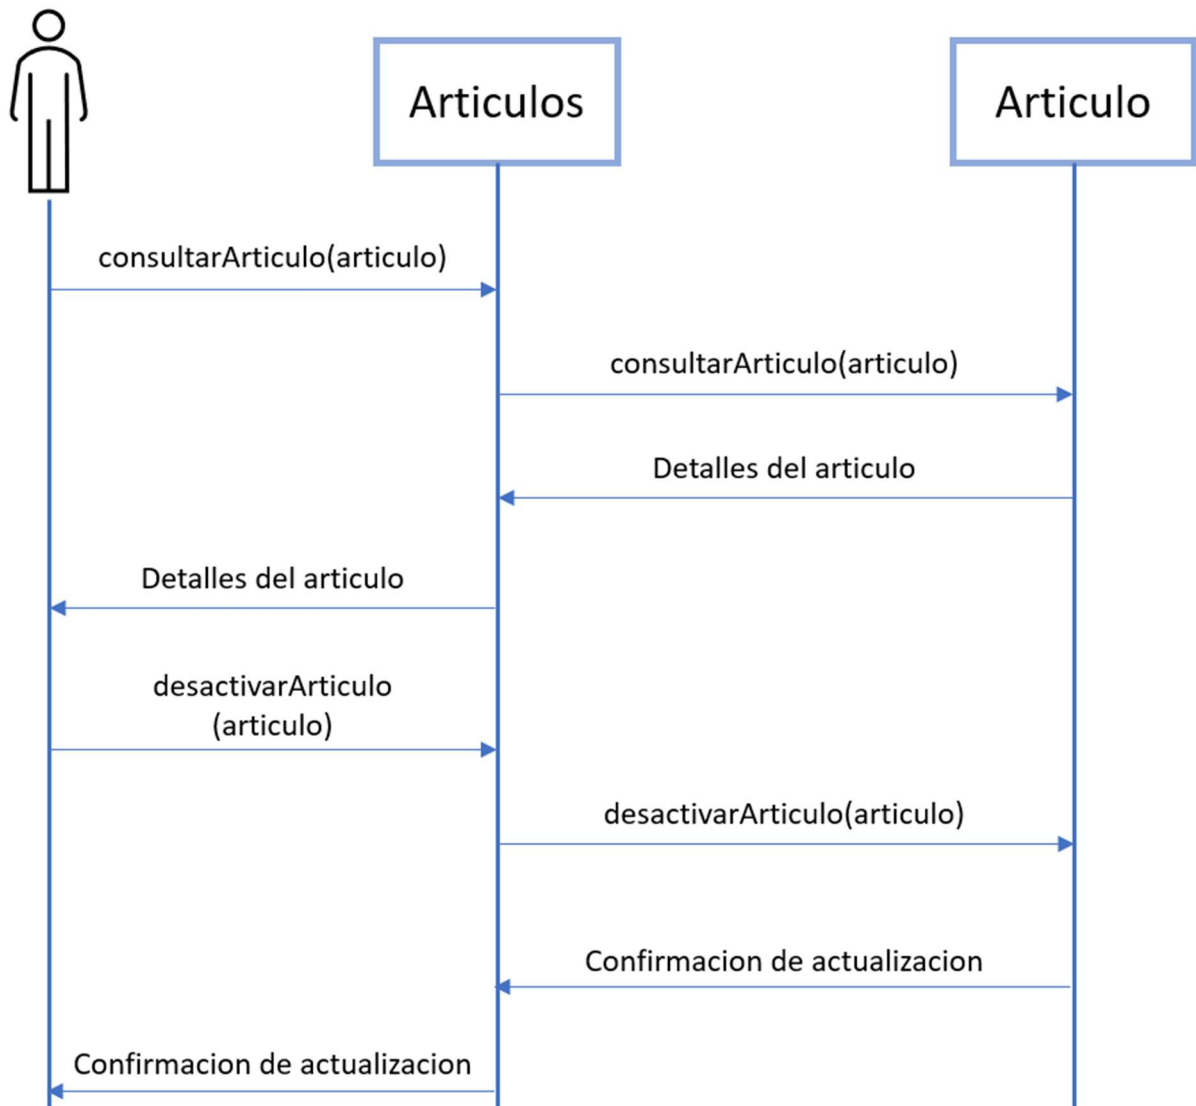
Articulos

Articulo

consultarArticulo(articulo)

consultarArticulo(articulo)

Detalles del articulo

Detalles del articulo

desactivarArticulo (articulo)

desactivarArticulo(articulo)

Confirmacion de actualizacion

Confirmacion de actualizacion